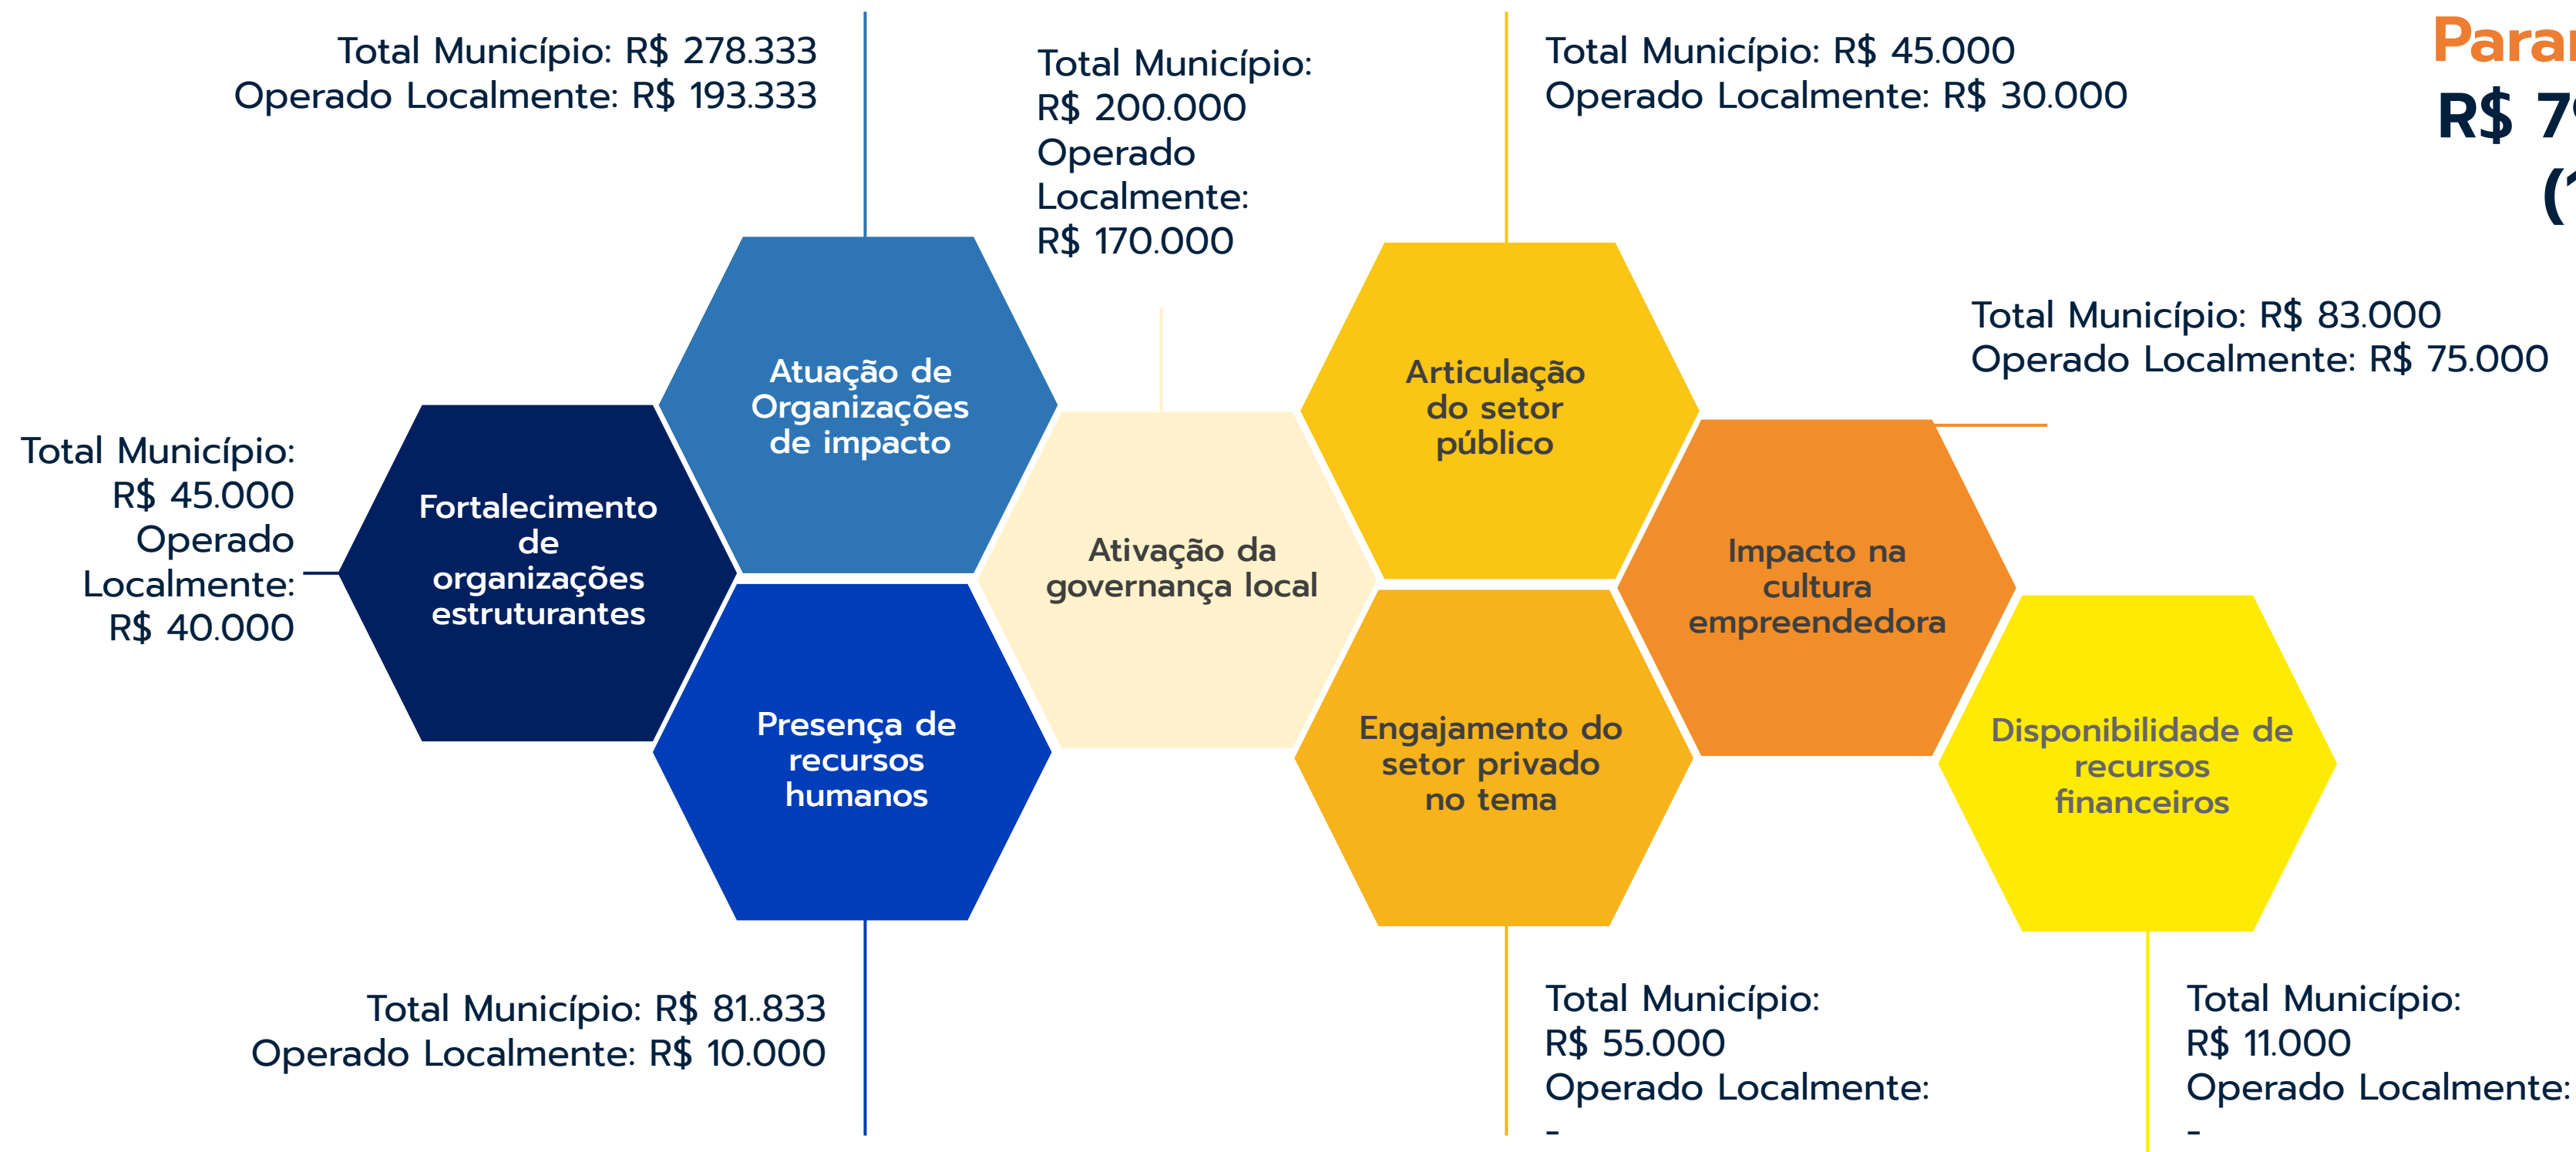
Total Município: R$ 278.333
Operado Localmente: R$ 193.333

Total Município: R$ 200.000
Operado Localmente: R$ 170.000

Total Município: R$ 45.000
Operado Localmente: R$ 30.000

Para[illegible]
R$ 7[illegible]
([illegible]

Total Município: R$ 83.000
Operado Localmente: R$ 75.000

Total Município: R$ 45.000
Operado Localmente: R$ 40.000

Atuação de Organizações de impacto

Fortalecimento de organizações estruturantes

Ativação da governança local

Articulação do setor público

Impacto na cultura empreendedora

Presença de recursos humanos

Engajamento do setor privado no tema

Disponibilidade de recursos financeiros

Total Município: R$ 81..833
Operado Localmente: R$ 10.000

Total Município: R$ 55.000
Operado Localmente: -

Total Município: R$ 11.000
Operado Localmente: -